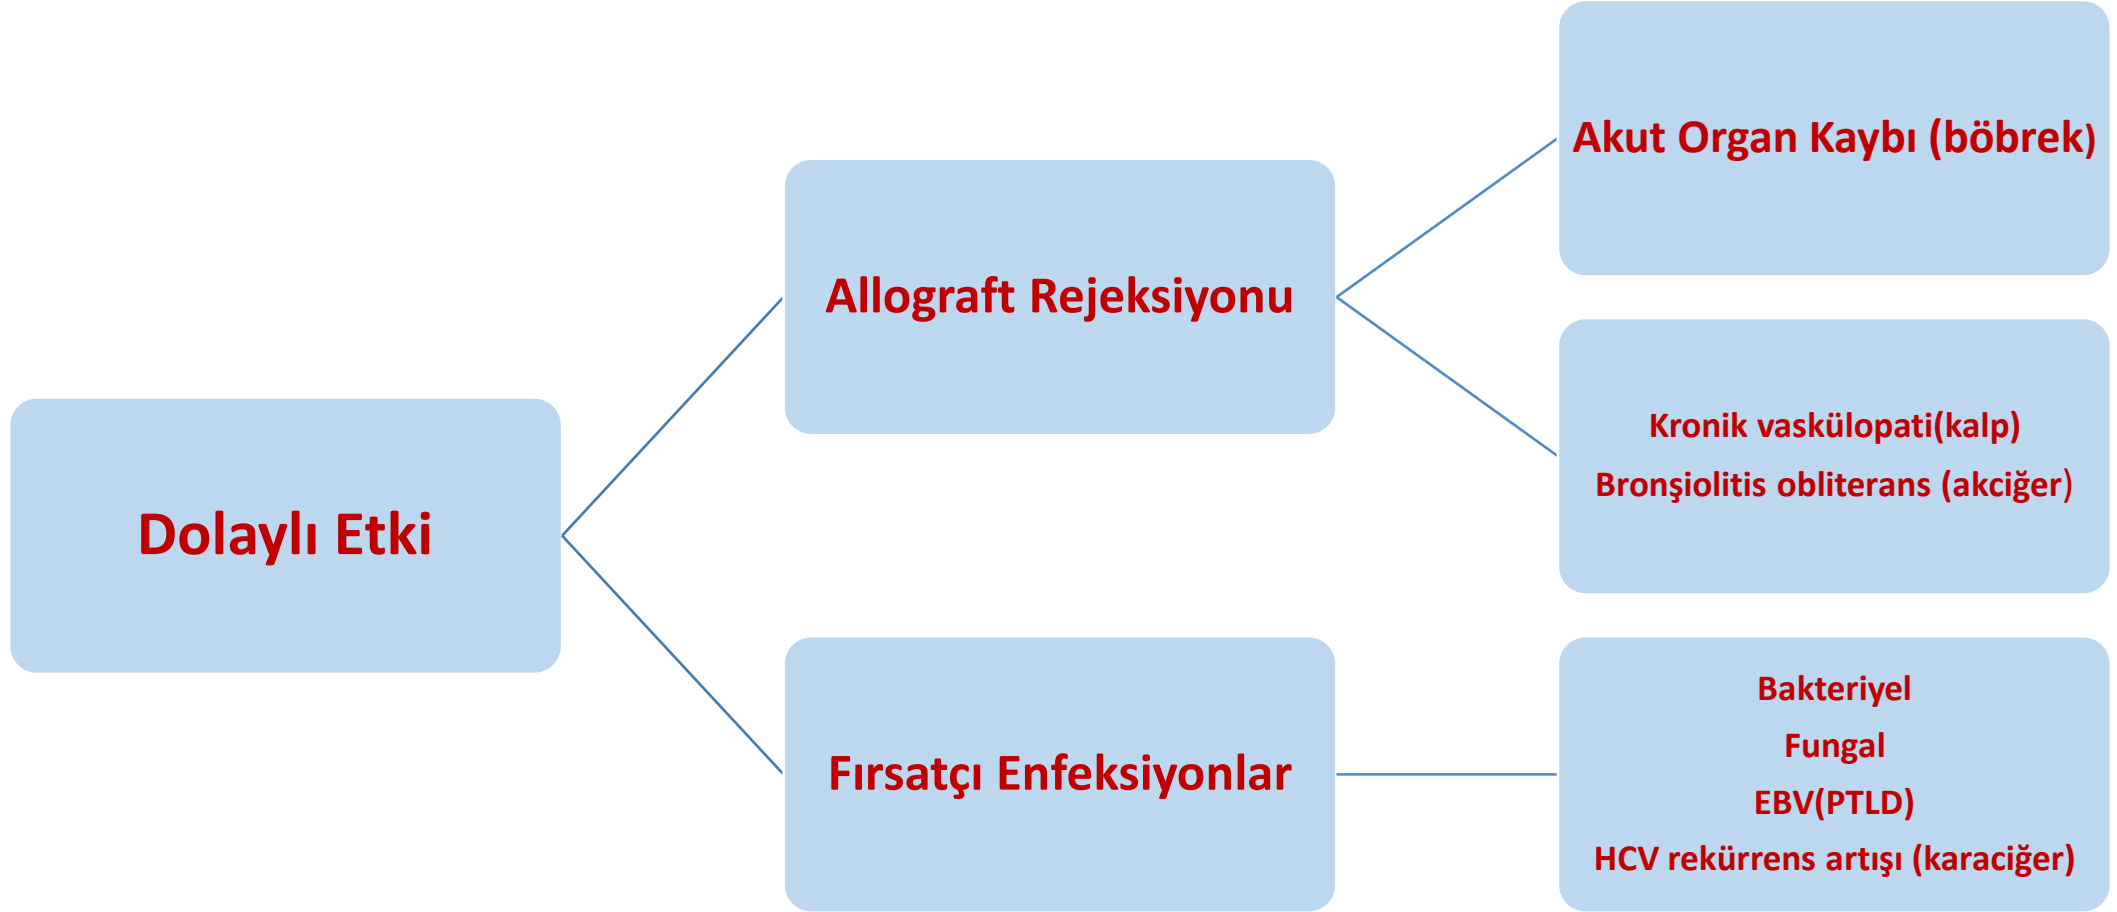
Dolaylı Etki

Allograft Rejeksiyonu

Akut Organ Kaybı (böbrek)

Kronik vaskülopati(kalp)

Bronşiolitis obliterans (akciğer)

Fırsatçı Enfeksiyonlar

Bakteriyel

Fungal

EBV(PTLD)

HCV rekürrens artışı (karaciğer)